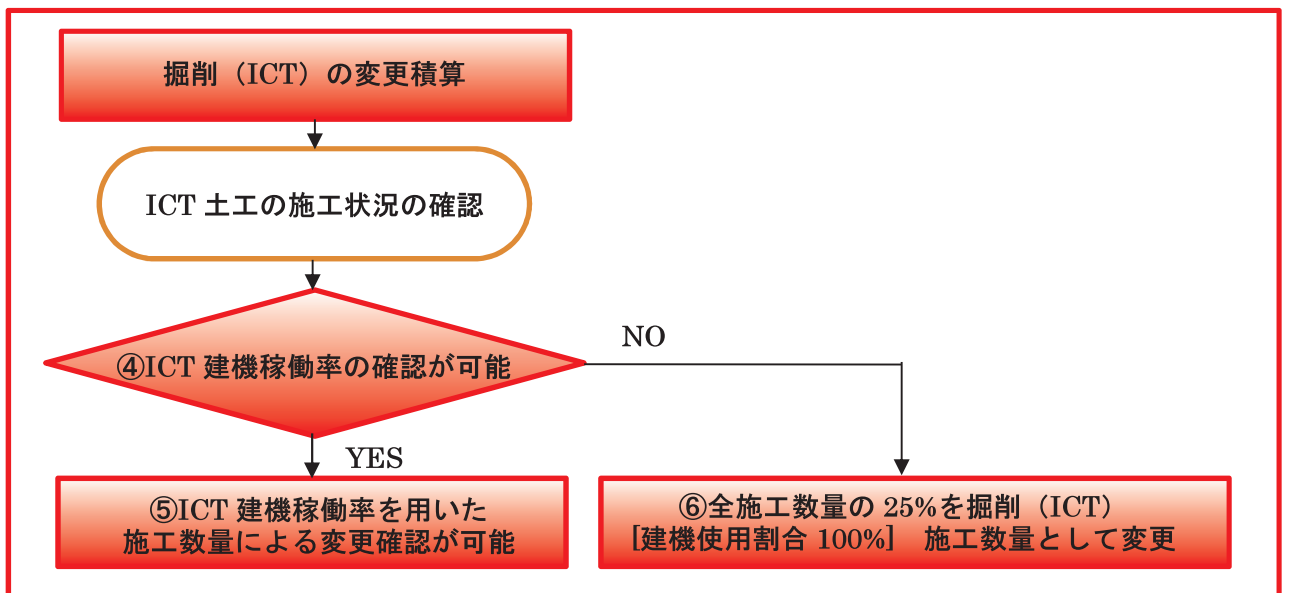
掘削（ICT）の変更積算

ICT 土工の施工状況の確認

④ICT 建機稼働率の確認が可能

NO

YES

⑤ICT 建機稼働率を用いた施工数量による変更確認が可能

⑥全施工数量の 25%を掘削（ICT）［建機使用割合 100%］ 施工数量として変更